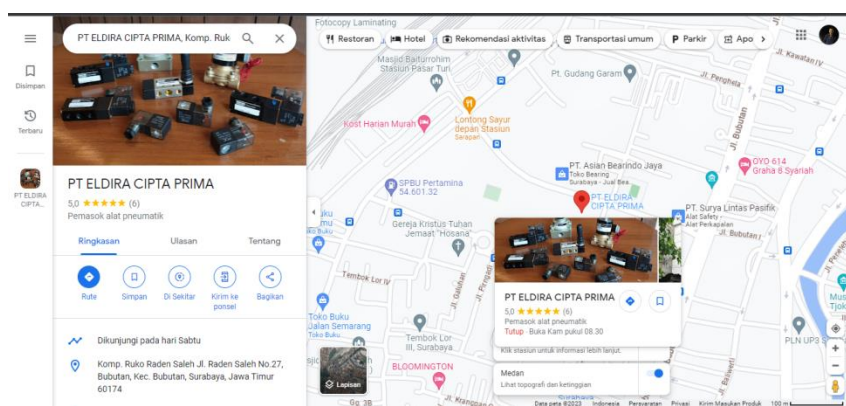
PT ELDIRA CIPTA PRIMA, Komp. Ruk

Disimpan

Terbaru

PT ELDIRA CIPTA...

PT ELDIRA CIPTA PRIMA

5,0 ★★★★★ (6)

Pemasok alat pneumatik

Ringkasan

Ulasan

Tentang

Rute

Simpan

Di Sekitar

Kirim ke ponsel

Bagikan

Dikunjungi pada hari Sabtu

Komp. Ruko Raden Saleh Jl. Raden Saleh No.27, Bubutan, Kec. Bubutan, Surabaya, Jawa Timur 60174

Fotocopy Laminating

Restoran

Hotel

Rekomendasi aktivitas

Transportasi umum

Parkir

Apo

Masjid Baiturrohim Stasiun Pasar Turi

PT. Gudang Garam

Jl. Periuk

Jl. Kawatan IV

Lontong Sayur depan Stasiun

Sarapan

Kost Harian Murah

Jl. Bubutan

PT. Asian Bearindo Jaya

Toko Bearing Surabaya - Jual Bea...

OYO 614 Graha 8 Syariah

SPBU Pertamina 54.601.32

PT. ELDIRA CIPTA PRIMA

PT. Surya Lintas Pasifik

Alat Safety - Alat Perkapalan

Jl. Bubutan I

Gereja Kristus Tuhan Jemaat "Hosana"

Tembok Lor IV

Toko Buku Jalan Semarang

Tembok Lor III, Surabaya

BLOOMINGTON

Lapisan

PT ELDIRA CIPTA PRIMA

5,0 ★★★★★ (6)

Pemasok alat pneumatik

Tutup · Buka Kam pukul 08.30

Klik stasiun untuk informasi lebih lanjut.

Medan

Lihat topografi dan ketinggian

PLN UP3

Data peta ©2023 Indonesia Persyaratan Privasi Kirim Masukan Produk 100 m

Gg. 3B